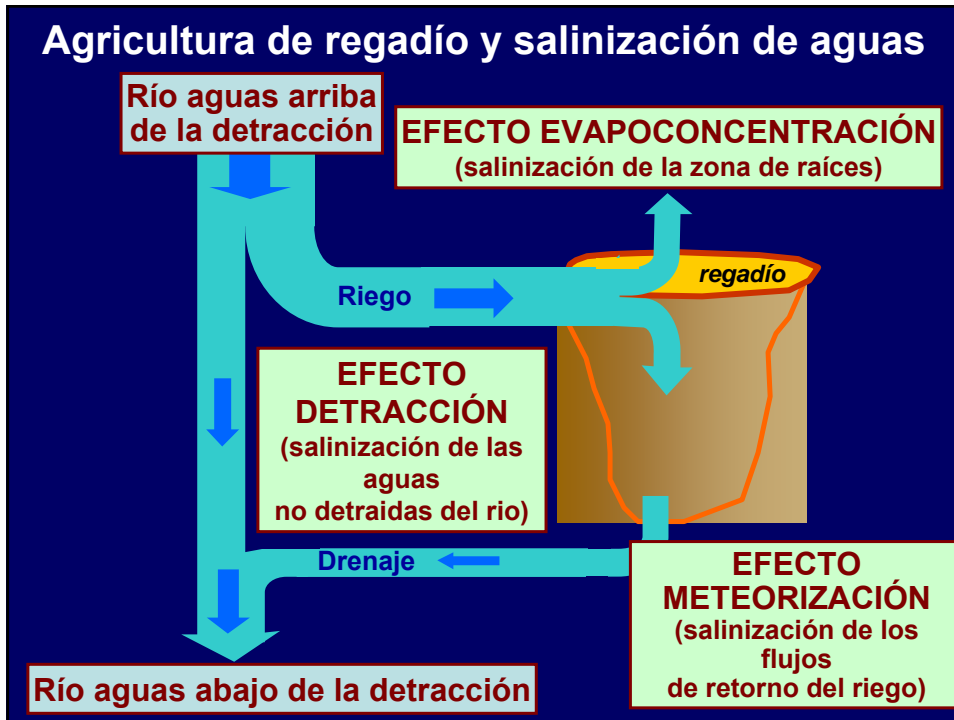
Agricultura de regadío y salinización de aguas

Río aguas arriba de la detracción

EFECTO EVAPOCONCENTRACIÓN
(salinización de la zona de raíces)

regadío

Riego

EFECTO DETRACCIÓN
(salinización de las aguas no detraidas del rio)

Drenaje

EFECTO METEORIZACIÓN
(salinización de los flujos de retorno del riego)

Río aguas abajo de la detracción